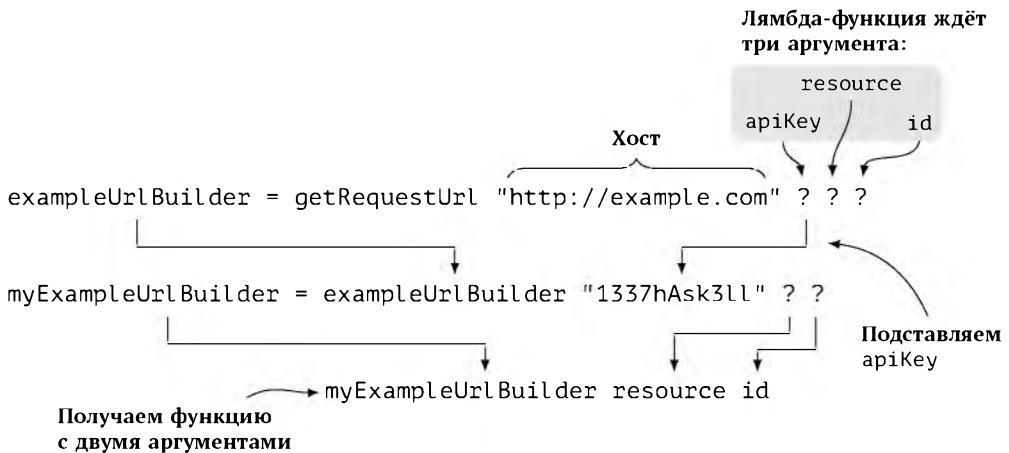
Лямбда-функция ждёт три аргумента:

resource

apiKey

id

Хост

exampleUrlBuilder = getRequestUrl "http://example.com" ? ? ?

myExampleUrlBuilder = exampleUrlBuilder "1337hAsk3ll" ? ?

Подставляем apiKey

myExampleUrlBuilder resource id

Получаем функцию с двумя аргументами